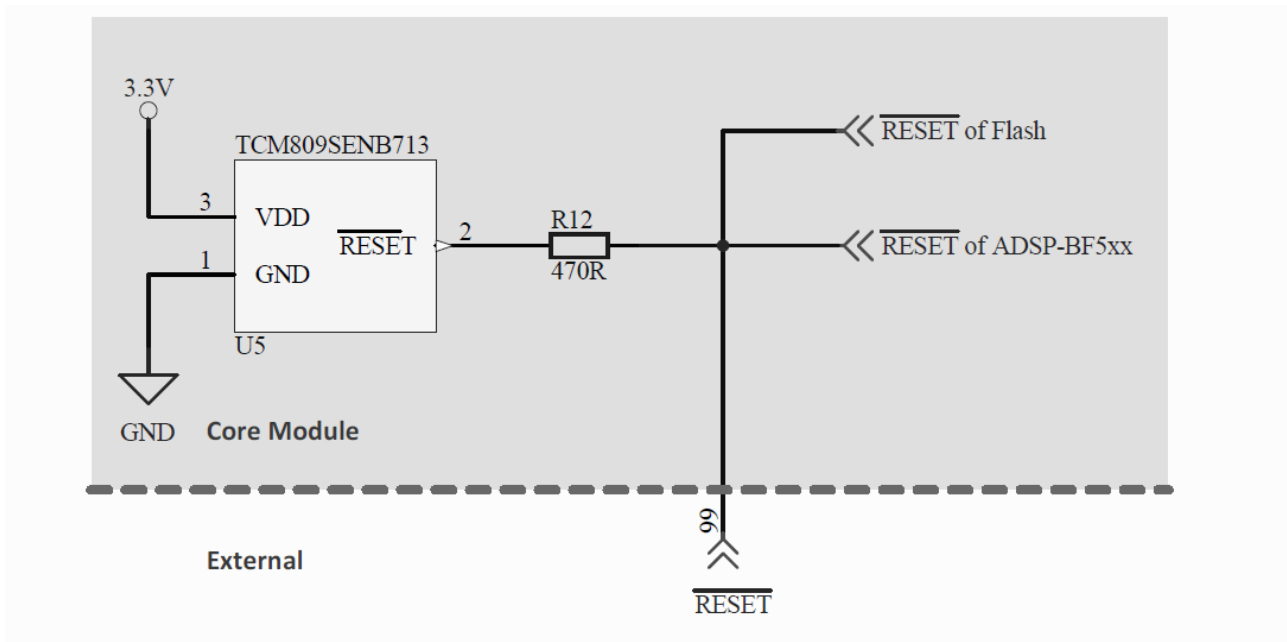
3.3V

TCM809SENB713

3

VDD

$\overline{\text{RESET}}$

2

1

GND

U5

R12

470R

$\overline{\text{RESET}}$ of Flash

$\overline{\text{RESET}}$ of ADSP-BF5xx

GND

Core Module

99

External

$\overline{\text{RESET}}$